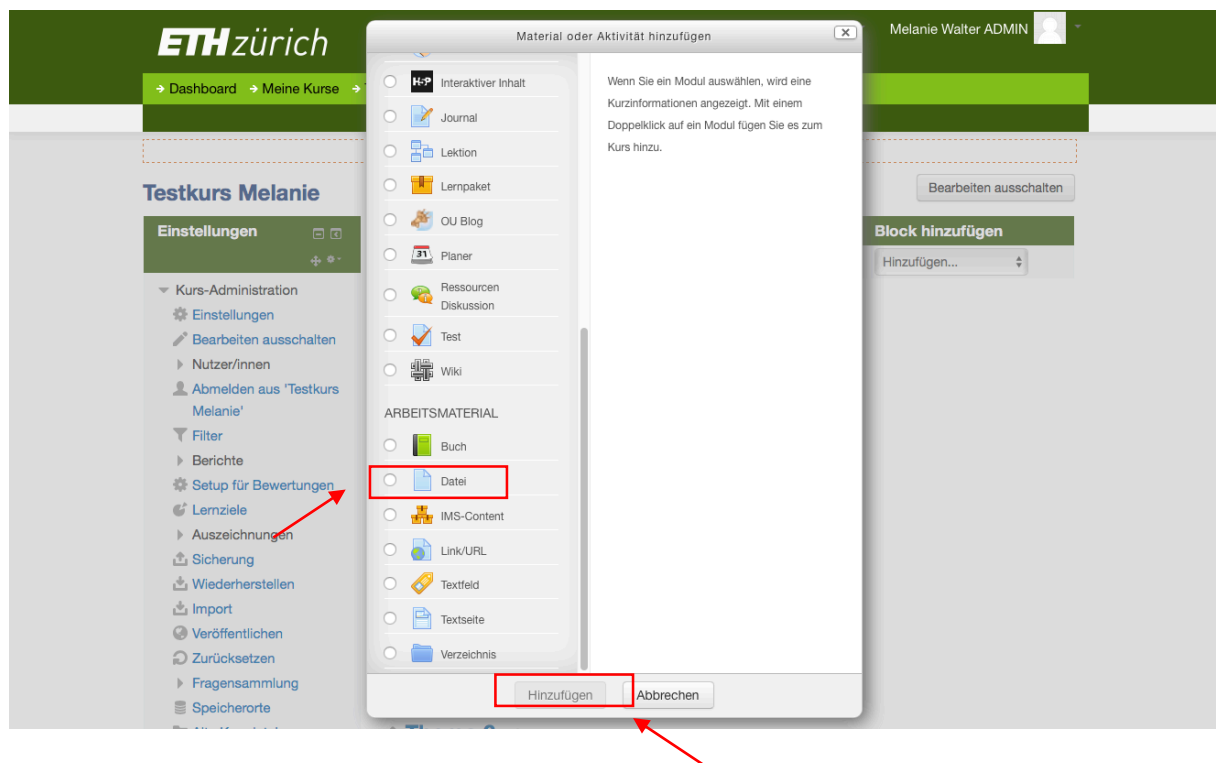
ETH zürich

Melanie Walter ADMIN

Dashboard Meine Kurse

Testkurs Melanie

Bearbeiten ausschalten

Einstellungen

Kurs-Administration
Einstellungen
Bearbeiten ausschalten
Nutzer/innen
Abmelden aus 'Testkurs Melanie'
Filter
Berichte
Setup für Bewertungen
Lernziele
Auszeichnungen
Sicherung
Wiederherstellen
Import
Veröffentlichen
Zurücksetzen
Fragensammlung
Speicherorte

Block hinzufügen
Hinzufügen...

Material oder Aktivität hinzufügen

Interaktiver Inhalt
Journal
Lektion
Lernpaket
OU Blog
Planer
Ressourcen Diskussion
Test
Wiki

ARBEITSMATERIAL
Buch
Datei
IMS-Content
Link/URL
Textfeld
Textseite
Verzeichnis

Wenn Sie ein Modul auswählen, wird eine Kurzinformationen angezeigt. Mit einem Doppelklick auf ein Modul fügen Sie es zum Kurs hinzu.

Hinzufügen
Abbrechen